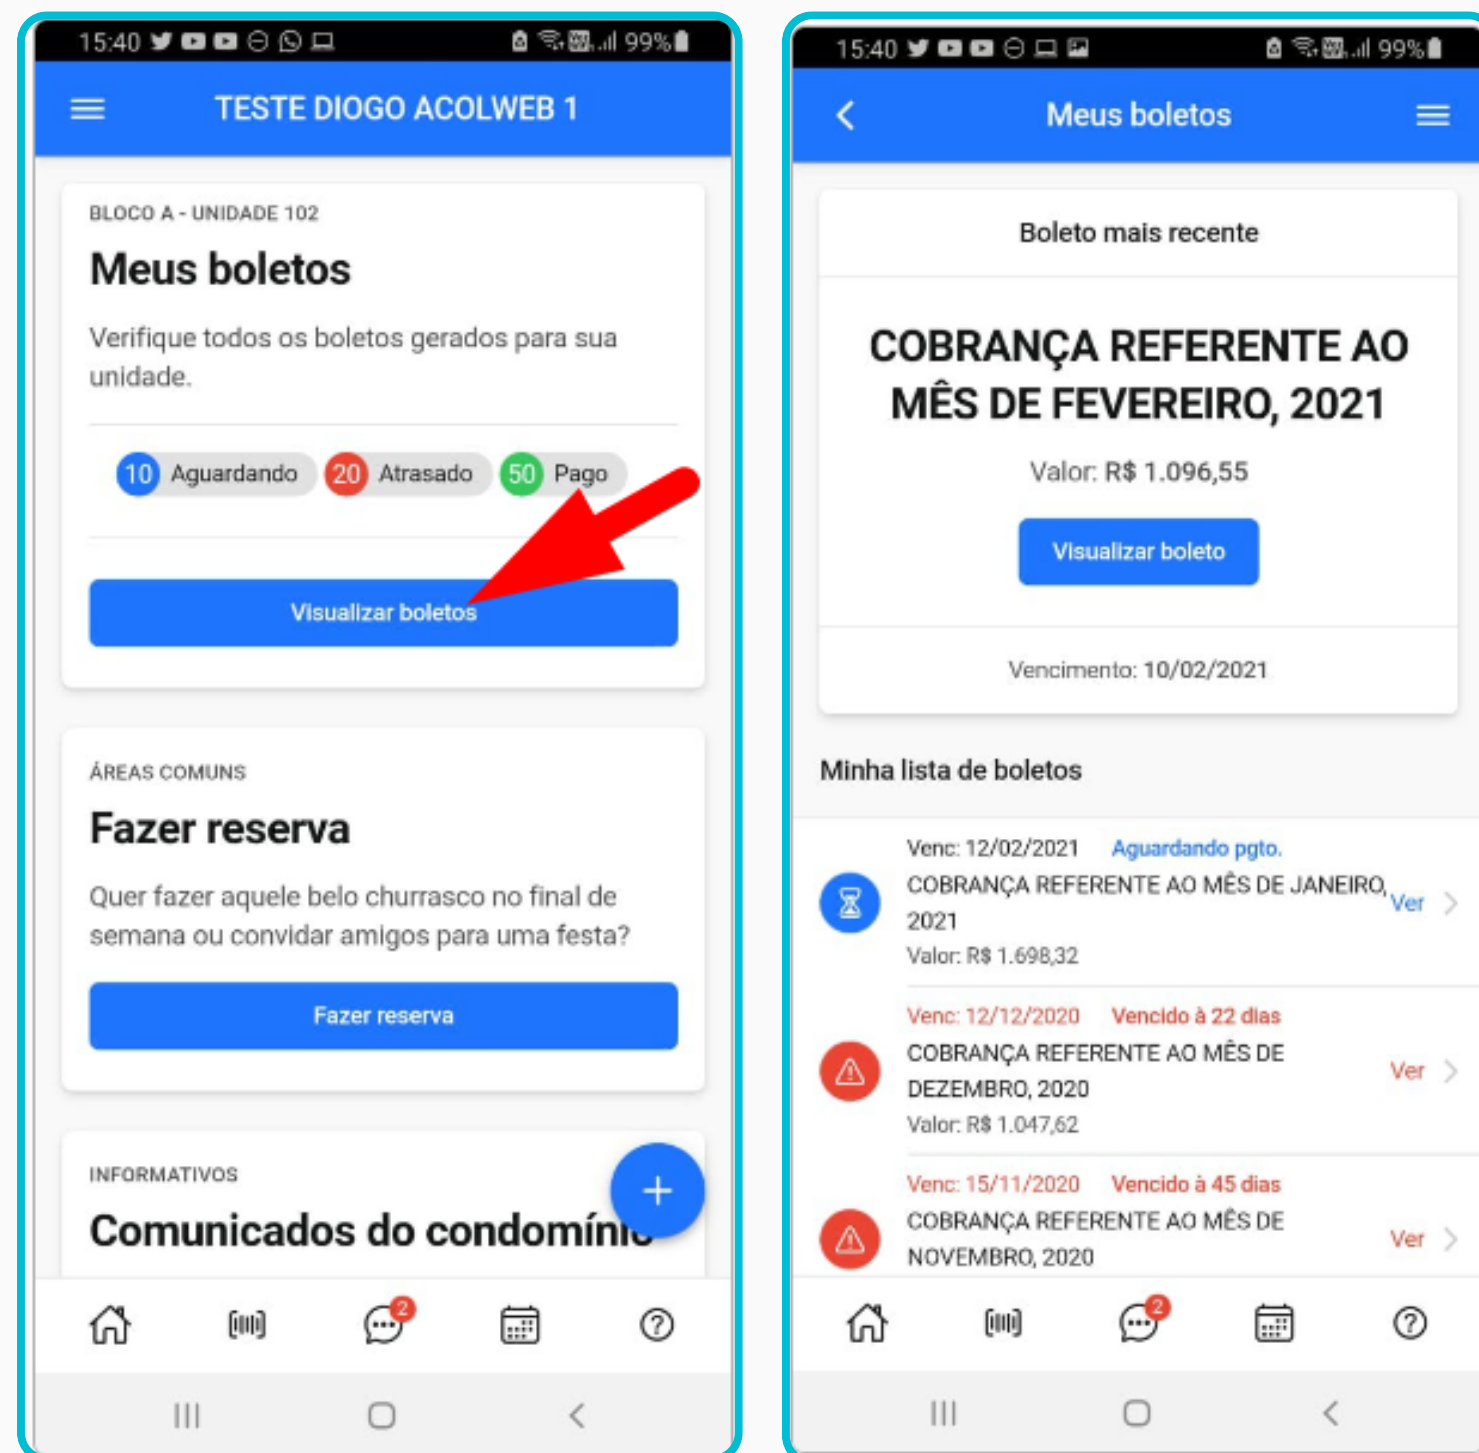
15:40 99%

TESTE DIOGO ACOLWEB 1

BLOCO A - UNIDADE 102

Meus boletos

Verifique todos os boletos gerados para sua unidade.

10 Aguardando 20 Atrasado 50 Pago

Visualizar boletos

ÁREAS COMUNS

Fazer reserva

Quer fazer aquele belo churrasco no final de semana ou convidar amigos para uma festa?

Fazer reserva

INFORMATIVOS

Comunicados do condomínio

+

2

15:40 99%

Meus boletos

Boleto mais recente

COBRANÇA REFERENTE AO MÊS DE FEVEREIRO, 2021

Valor: R$ 1.096,55

Visualizar boleto

Vencimento: 10/02/2021

Minha lista de boletos

Venc: 12/02/2021 Aguardando pgto.
COBRANÇA REFERENTE AO MÊS DE JANEIRO, 2021
Valor: R$ 1.698,32
Ver

Venc: 12/12/2020 Vencido à 22 dias
COBRANÇA REFERENTE AO MÊS DE DEZEMBRO, 2020
Valor: R$ 1.047,62
Ver

Venc: 15/11/2020 Vencido à 45 dias
COBRANÇA REFERENTE AO MÊS DE NOVEMBRO, 2020
Ver

2